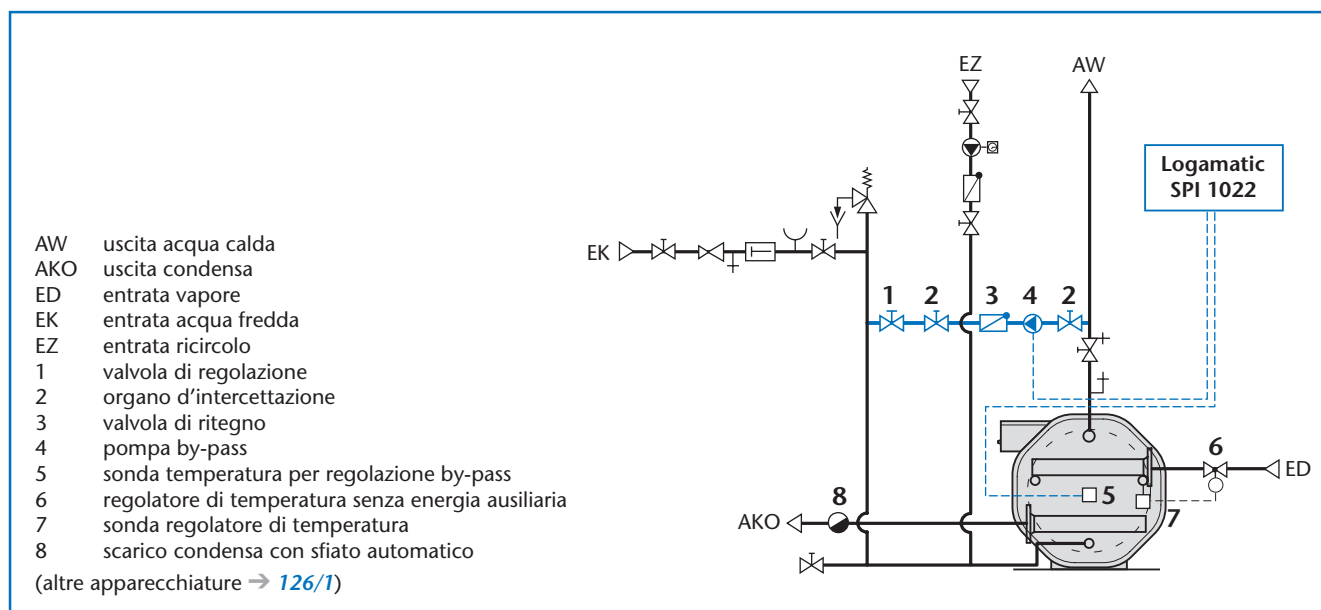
AW uscita acqua calda
AKO uscita condensa
ED entrata vapore
EK entrata acqua fredda
EZ entrata ricircolo
1 valvola di regolazione
2 organo d'intercettazione
3 valvola di ritegno
4 pompa by-pass
5 sonda temperatura per regolazione by-pass
6 regolatore di temperatura senza energia ausiliaria
7 sonda regolatore di temperatura
8 scarico condensa con sfiato automatico

(altre apparecchiature → 126/1)

EZ
AW
Logamatic
SPI 1022
EK
1 2 3 4 2
6
ED
8
AKO
5
7